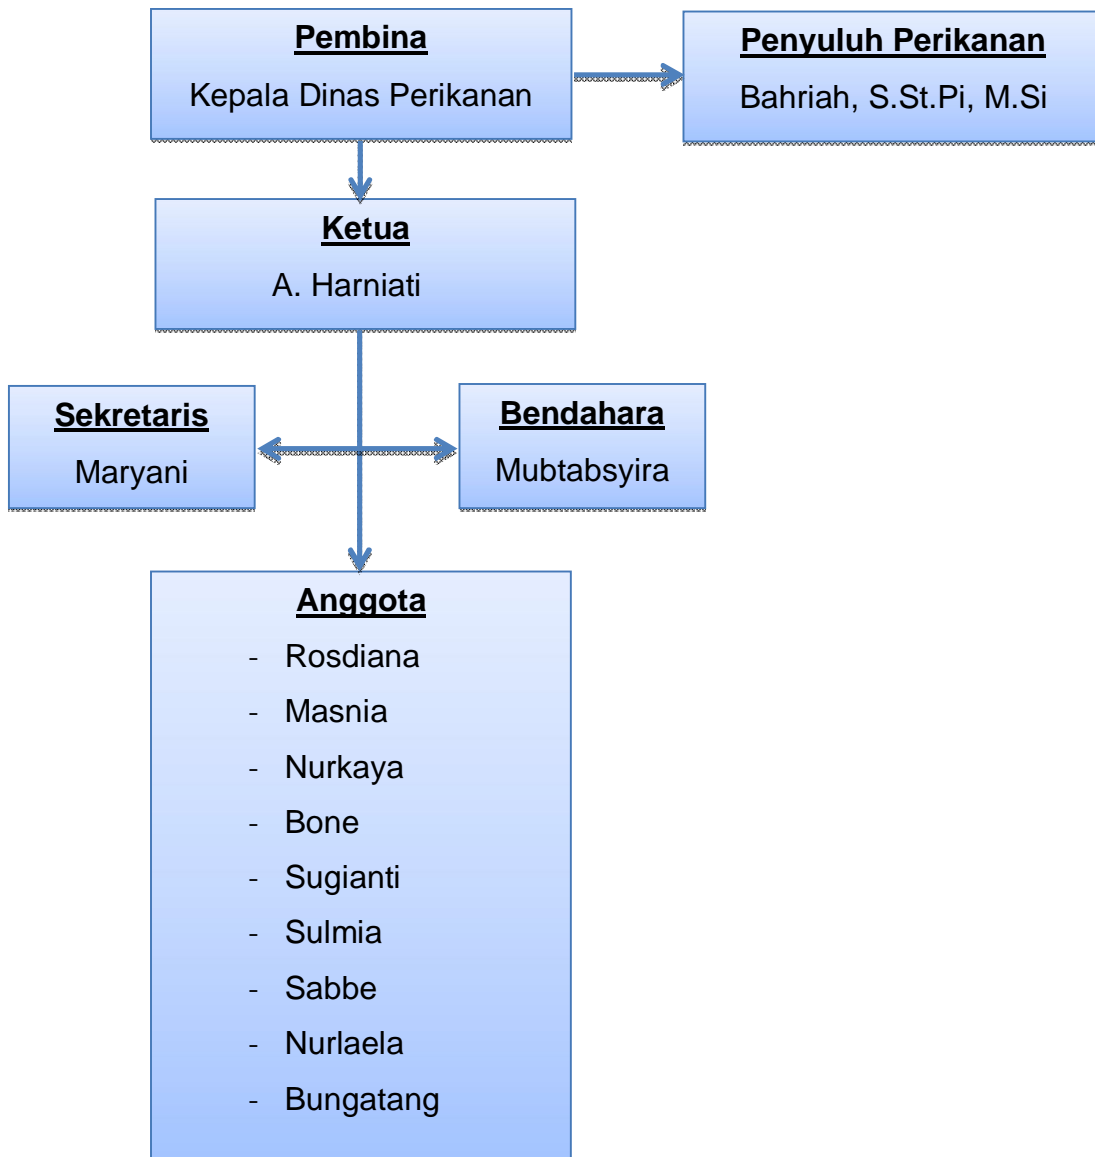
Pembina
Kepala Dinas Perikanan

Penyuluh Perikanan
Bahriah, S.St.Pi, M.Si

Ketua
A. Harniati

Sekretaris
Maryani

Bendahara
Mubtabsyira

Anggota
- Rosdiana
- Masnia
- Nurkaya
- Bone
- Sugianti
- Sulmia
- Sabbe
- Nurlaela
- Bungatang